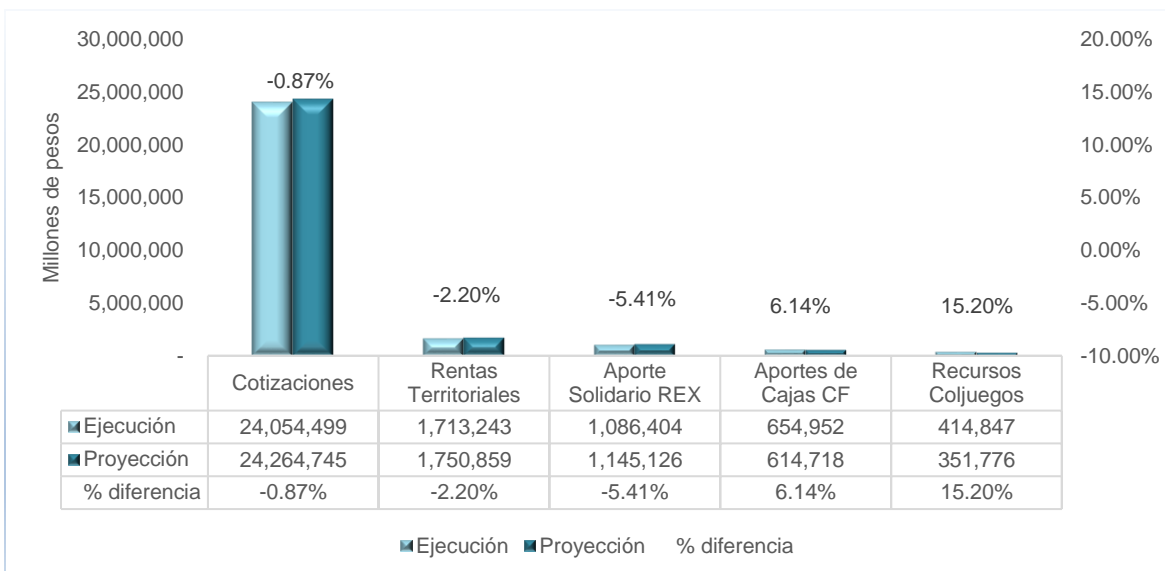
30,000,000
25,000,000
20,000,000
15,000,000
10,000,000
5,000,000
-

Millones de pesos

20.00%
15.00%
10.00%
5.00%
0.00%
-5.00%
-10.00%

-0.87%
-2.20%
-5.41%
6.14%
15.20%

| | Cotizaciones | Rentas Territoriales | Aporte Solidario REX | Aportes de Cajas CF | Recursos Coljuegos |
|---|---|---|---|---|---|
| Ejecución | 24,054,499 | 1,713,243 | 1,086,404 | 654,952 | 414,847 |
| Proyección | 24,264,745 | 1,750,859 | 1,145,126 | 614,718 | 351,776 |
| % diferencia | -0.87% | -2.20% | -5.41% | 6.14% | 15.20% |

Ejecución Proyección % diferencia